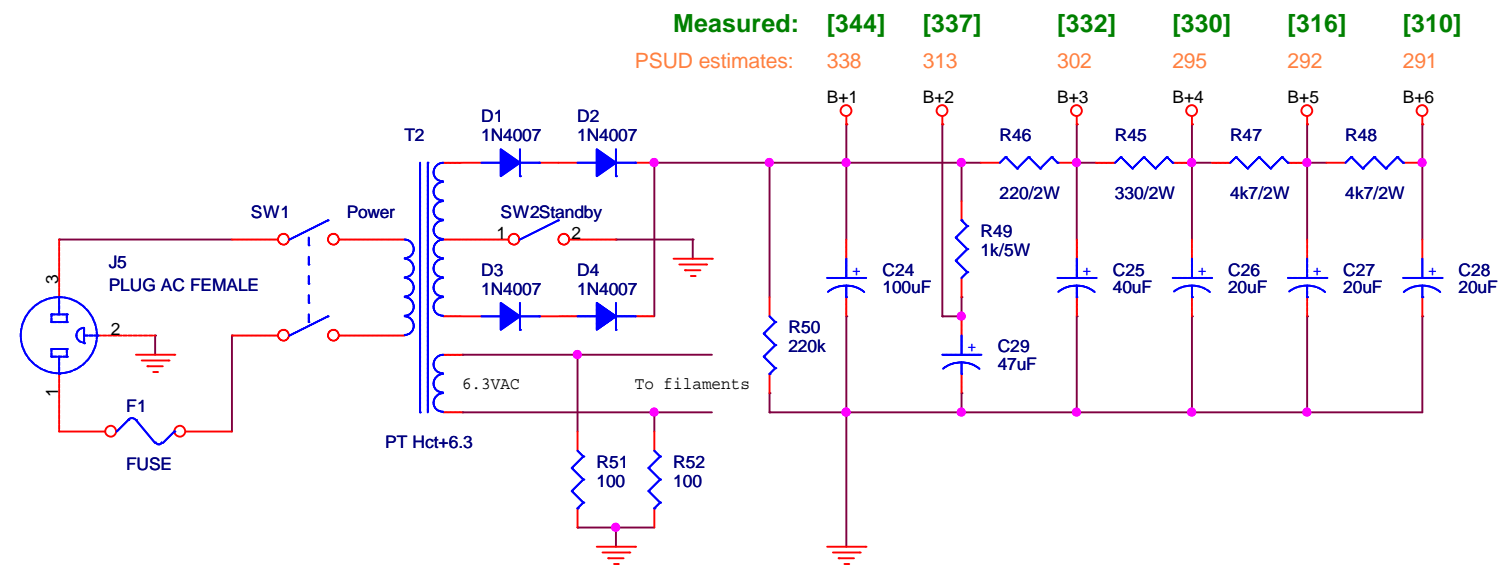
Measured: [344] [337] [332] [330] [316] [310]
PSUD estimates: 338 313 302 295 292 291

B+1 B+2 B+3 B+4 B+5 B+6

T2
D1 1N4007
D2 1N4007
D3 1N4007
D4 1N4007
SW1
Power
SW2Standby
1
2
J5
PLUG AC FEMALE
3
2
1
F1
FUSE
6.3VAC
To filaments
PT Hct+6.3
R51 100
R52 100
R50 220k
C24 100uF
R49 1k/5W
C29 47uF
R46 220/2W
R45 330/2W
R47 4k7/2W
R48 4k7/2W
C25 40uF
C26 20uF
C27 20uF
C28 20uF